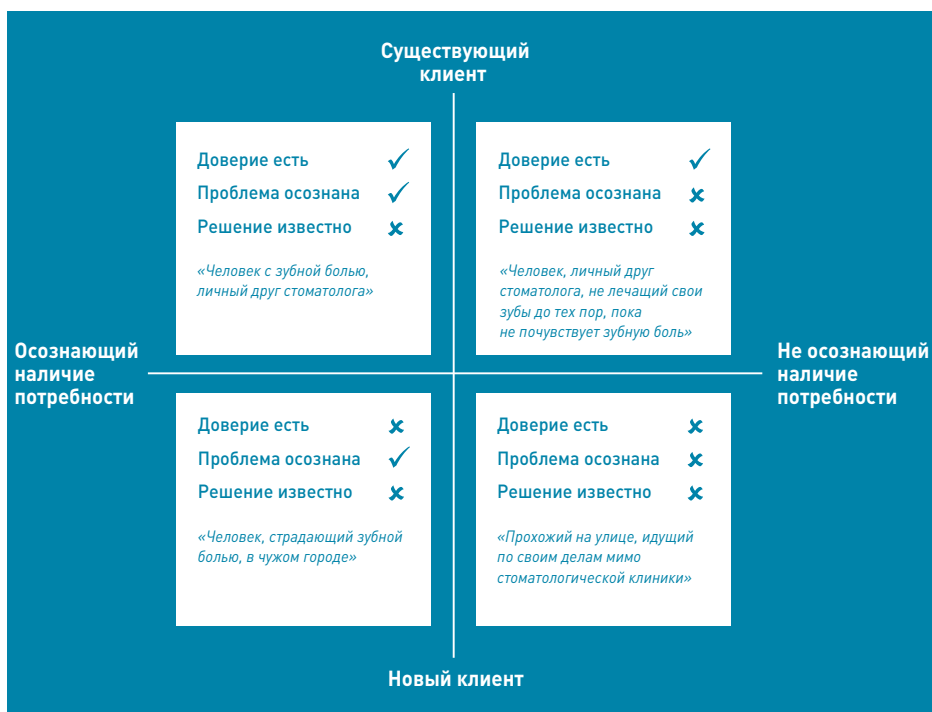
Существующий клиент

Доверие есть ✓
Проблема осознана ✓
Решение известно ✗

«Человек с зубной болью, личный друг стоматолога»

Доверие есть ✓
Проблема осознана ✗
Решение известно ✗

«Человек, личный друг стоматолога, не лечащий свои зубы до тех пор, пока не почувствует зубную боль»

Осознающий наличие потребности

Не осознающий наличие потребности

Доверие есть ✗
Проблема осознана ✓
Решение известно ✗

«Человек, страдающий зубной болью, в чужом городе»

Доверие есть ✗
Проблема осознана ✗
Решение известно ✗

«Прохожий на улице, идущий по своим делам мимо стоматологической клиники»

Новый клиент